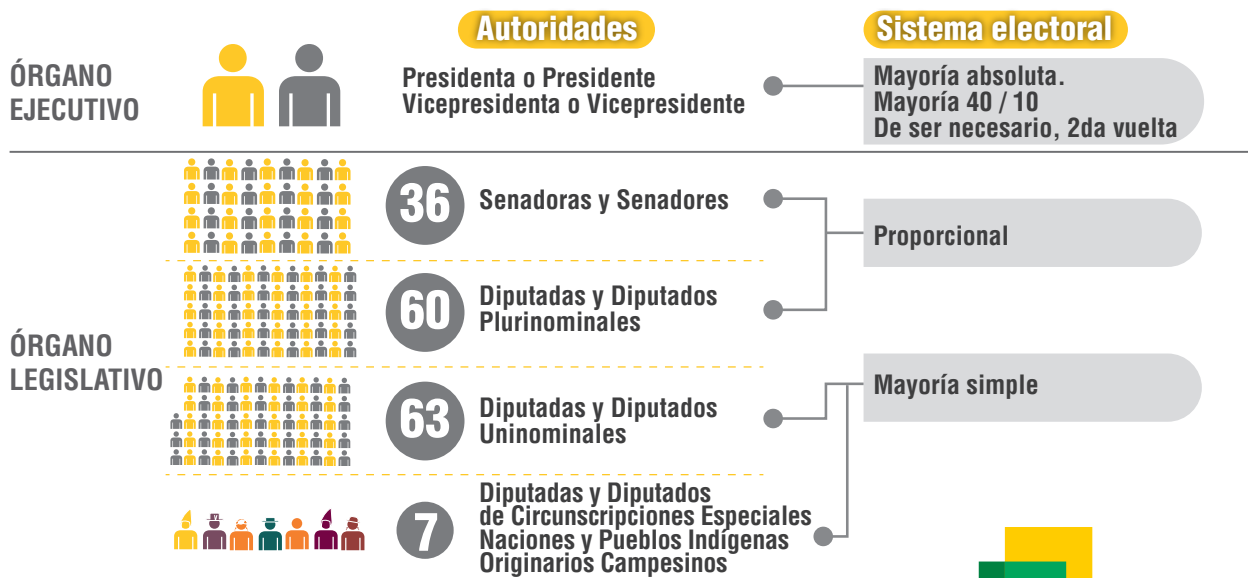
Autoridades

Sistema electoral

ÓRGANO EJECUTIVO

Presidenta o Presidente
Vicepresidenta o Vicepresidente

Mayoría absoluta.
Mayoría 40 / 10
De ser necesario, 2da vuelta

ÓRGANO LEGISLATIVO

36 Senadoras y Senadores

60 Diputadas y Diputados Plurinominales

Proporcional

63 Diputadas y Diputados Uninominales

Mayoría simple

7 Diputadas y Diputados de Circunscripciones Especiales Naciones y Pueblos Indígenas Originarios Campesinos